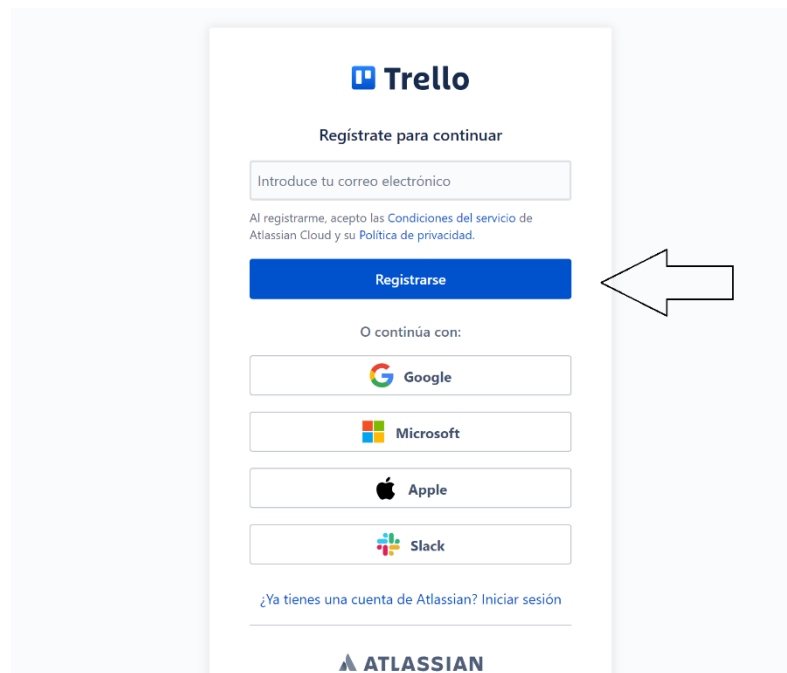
Trello

Regístrate para continuar

Introduce tu correo electrónico

Al registrarme, acepto las Condiciones del servicio de Atlassian Cloud y su Política de privacidad.

Registrarse

O continúa con:

Google

Microsoft

Apple

Slack

¿Ya tienes una cuenta de Atlassian? Iniciar sesión

ATLASSIAN